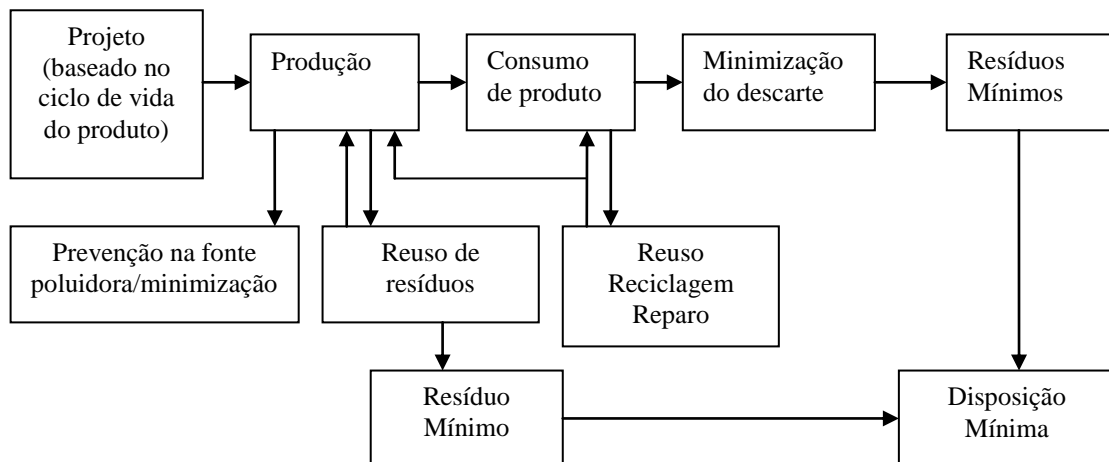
Projeto (baseado no ciclo de vida do produto)

Produção

Consumo de produto

Minimização do descarte

Resíduos Mínimos

Prevenção na fonte poluidora/minimização

Reuso de resíduos

Reuso Reciclagem Reparo

Resíduo Mínimo

Disposição Mínima